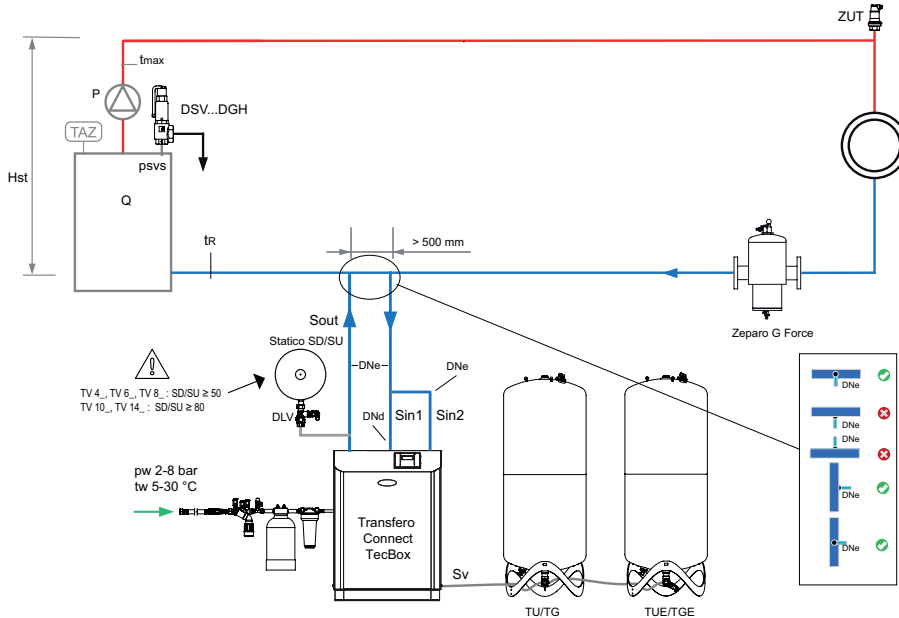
ZUT

tmax

P

DSV...DGH

TAZ

psvs

Hst

Q

tR

> 500 mm

Zeparo G Force

Sout

Statico SD/SU

DNe

DNe

TV 4_, TV 6_, TV 8_ : SD/SU ≥ 50
TV 10_, TV 14_ : SD/SU ≥ 80

DLV

DNd

Sin1

Sin2

pw 2-8 bar
tw 5-30 °C

Transfero Connect TecBox

Sv

TU/TG

TUE/TGE

DNe

DNe

DNe

DNe

DNe